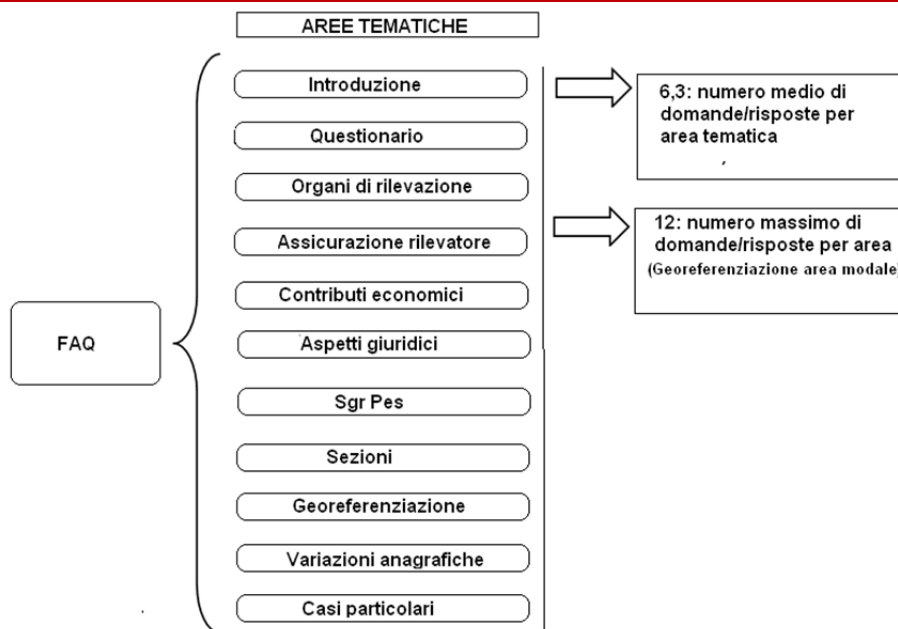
AREE TEMATICHE

FAQ

Introduzione

Questionario

Organi di rilevazione

Assicurazione rilevatore

Contributi economici

Aspetti giuridici

Sgr Pes

Sezioni

Georeferenziazione

Variazioni anagrafiche

Casi particolari

6,3: numero medio di domande/risposte per area tematica

12: numero massimo di domande/risposte per area (Georeferenziazione area modale)